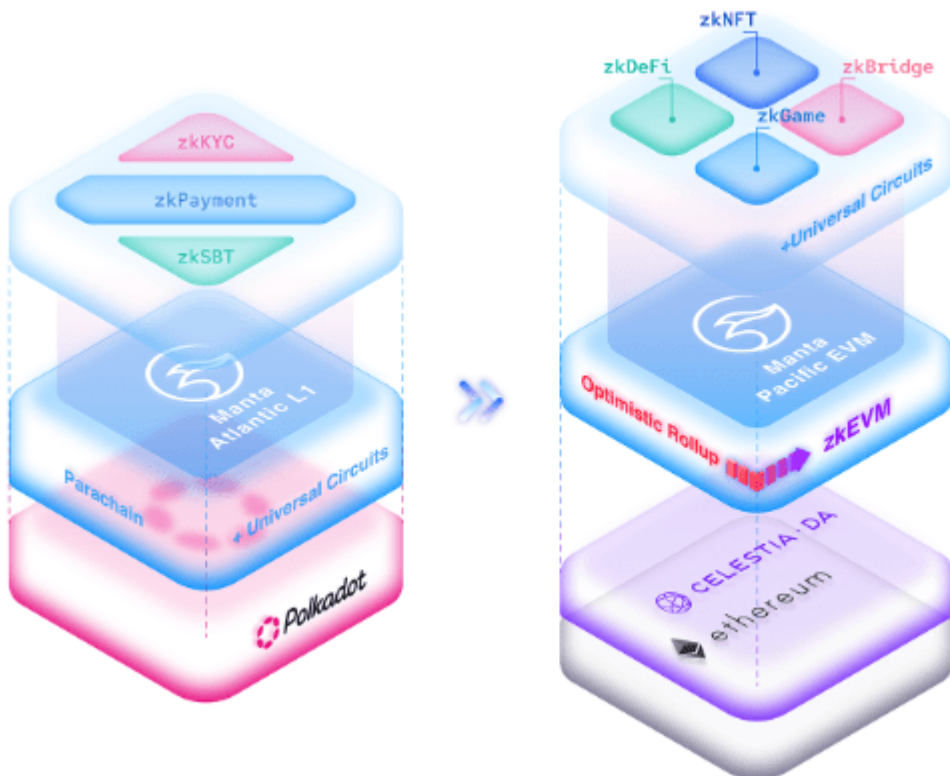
zkKYC

zkPayment

zkSBT

Manta Atlantic L1

Parachain

+ Universal Circuits

Polkadot

zkNFT

zkDeFi

zkBridge

zkGame

+Universal Circuits

Manta Pacific EVM

Optimistic Rollup

zkEVM

CELESTIA DA

ethereum